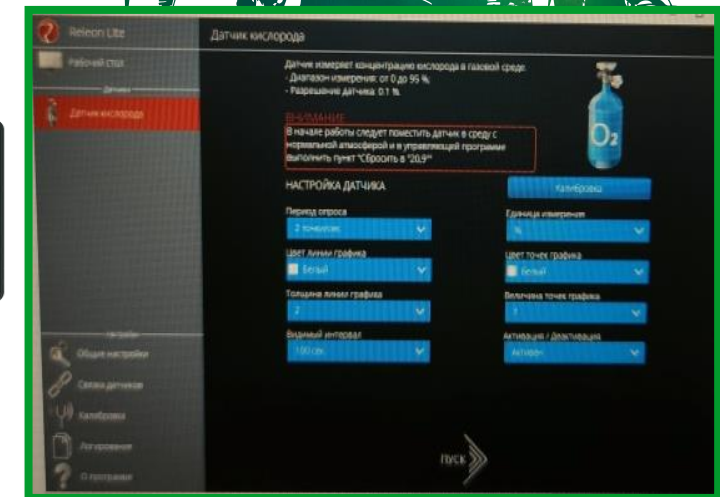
Releon Lite

Рабочий стол

Датчики

Датчик кислорода

Датчик кислорода

Датчик измеряет концентрацию кислорода в газовой среде.
- Диапазон измерения: от 0 до 95 %
- Разрешение датчика: 0.1 %

ВНИМАНИЕ
В начале работы следует поместить датчик в среду с нормальной атмосферой и в управляющей программе выполнить пункт "Сбросить в "20,9""

$O_2$

НАСТРОЙКА ДАТЧИКА

Калибровка

Период опроса
2 точки/сек

Единица измерения
%

Цвет линии графика
Белый

Цвет точек графика
Белый

Толщина линии графика
2

Величина точек графика
1

Видимый интервал
100 сек

Активация / Деактивация
Активен

Настройки

Общие настройки

Связка датчиков

Калибровка

Логирование

О программе

ПУСК